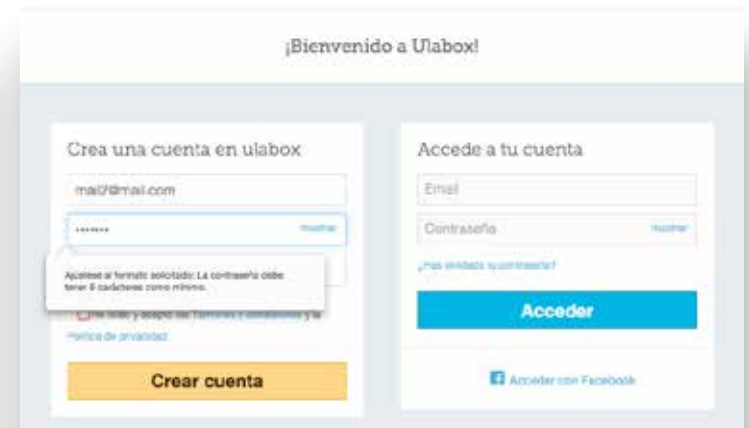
¡Bienvenido a Ulabox!

Crea una cuenta en ulabox

mail@mail.com

•••••••

mostrar

Ajústese al formato solicitado: La contraseña debe tener 8 caracteres como mínimo.

He leído y acepto las Términos y condiciones y la Política de privacidad

Crear cuenta

Accede a tu cuenta

Email

Contraseña

mostrar

¿Has olvidado tu contraseña?

Acceder

Acceder con Facebook